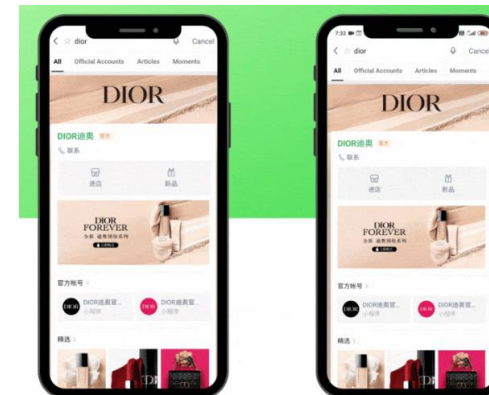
dior Cancel
All Official Accounts Articles Moments
DIOR
DIOR迪奥
联系
进店 新品
DIOR FOREVER
官方帐号
DIOR迪奥官... 小程序
DIOR迪奥官... 小程序
精选
7:33
dior
All Official Accounts Articles Moments
DIOR
DIOR迪奥
联系
进店 新品
DIOR FOREVER
官方帐号
DIOR迪奥官... 小程序
DIOR迪奥官... 小程序
精选